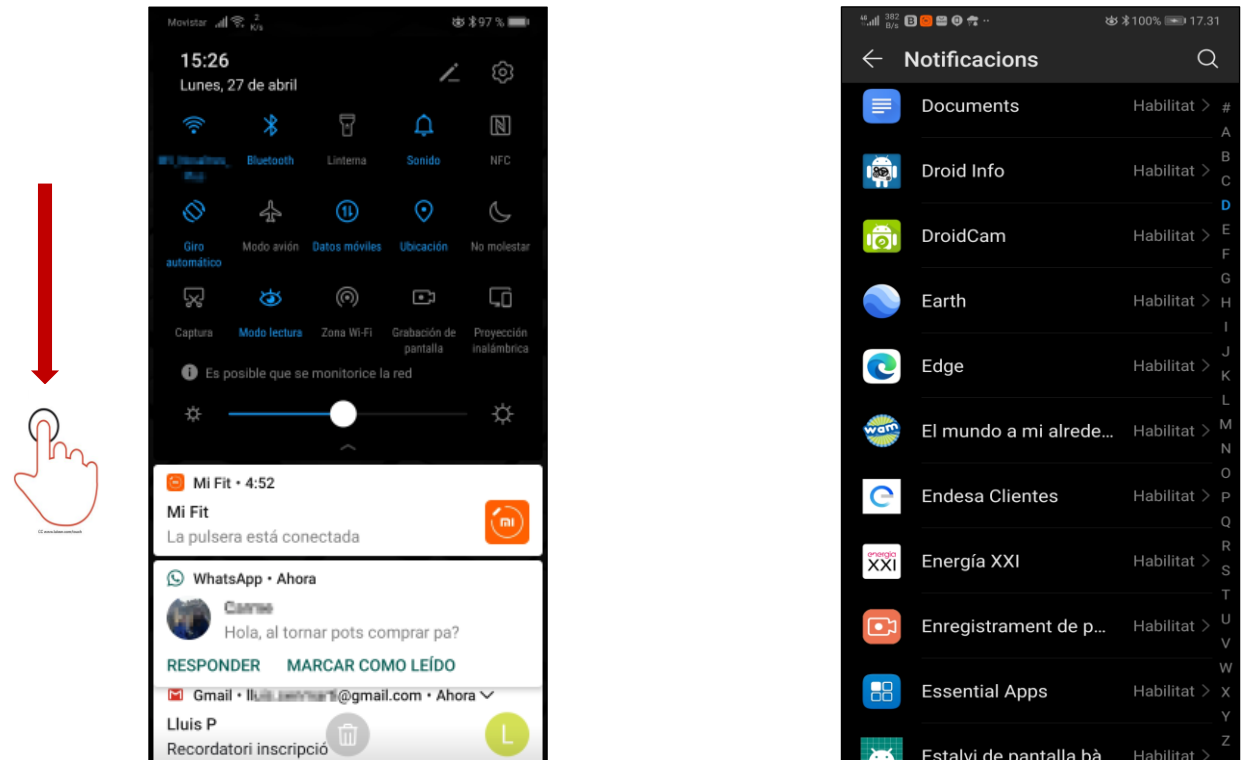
Movistar 97 %

15:26
Lunes, 27 de abril

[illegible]
Bluetooth
Linterna
Sonido
NFC

Giro automático
Modo avión
Datos móviles
Ubicación
No molestar

Captura
Modo lectura
Zona Wi-Fi
Grabación de pantalla
Proyección inalámbrica

Es posible que se monitorice la red

Mi Fit • 4:52
Mi Fit
La pulsera está conectada

WhatsApp • Ahora
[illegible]
Hola, al tornar pots comprar pa?
RESPONDER MARCAR COMO LEÍDO

Gmail • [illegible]@gmail.com • Ahora
Lluis P
Recordatori inscripció

100% 17.31
Notificacions

Documents Habilitat
Droid Info Habilitat
DroidCam Habilitat
Earth Habilitat
Edge Habilitat
El mundo a mi alrede... Habilitat
Endesa Clientes Habilitat
Energía XXI Habilitat
Enregistrament de p... Habilitat
Essential Apps Habilitat
Estalvi de pantalla bà Habilitat

# A B C D E F G H I J K L M N O P Q R S T U V W X Y Z